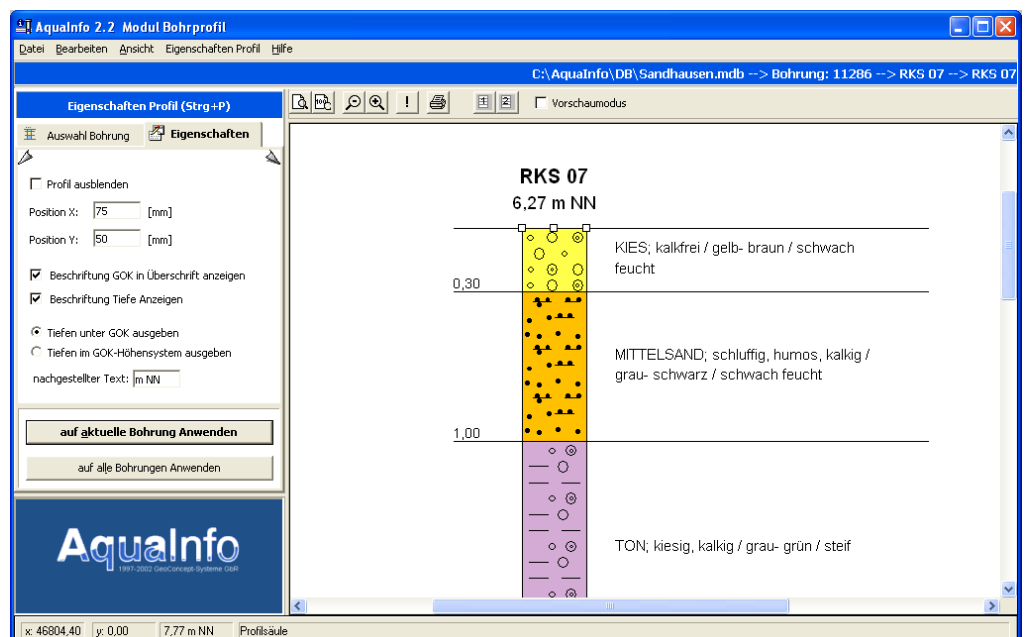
AquaInfo 2.2 Modul Bohrprofil

Datei Bearbeiten Ansicht Eigenschaften Profil Hilfe

C:\AquaInfo\DB\Sandhausen.mdb --> Bohrung: 11286 --> RKS 07 --> RKS 07

Eigenschaften Profil (Strg+P)

Auswahl Bohrung Eigenschaften

Profil ausblenden

Position X: 75 [mm]

Position Y: 50 [mm]

Beschriftung GOK in Überschrift anzeigen

Beschriftung Tiefe Anzeigen

Tiefen unter GOK ausgeben

Tiefen im GOK-Höhensystem ausgeben

nachgestellter Text: m NN

auf aktuelle Bohrung Anwenden

auf alle Bohrungen Anwenden

AquaInfo
1997-2002 GeoConcept-Systeme GbR

Vorschaumodus

RKS 07
6,27 m NN

KIES; kalkfrei / gelb- braun / schwach feucht

0,30

MITTELSAND; schluffig, humos, kalkig / grau- schwarz / schwach feucht

1,00

TON; kiesig, kalkig / grau- grün / steif

x: 46804,40 y: 0,00 7,77 m NN Profilsäule